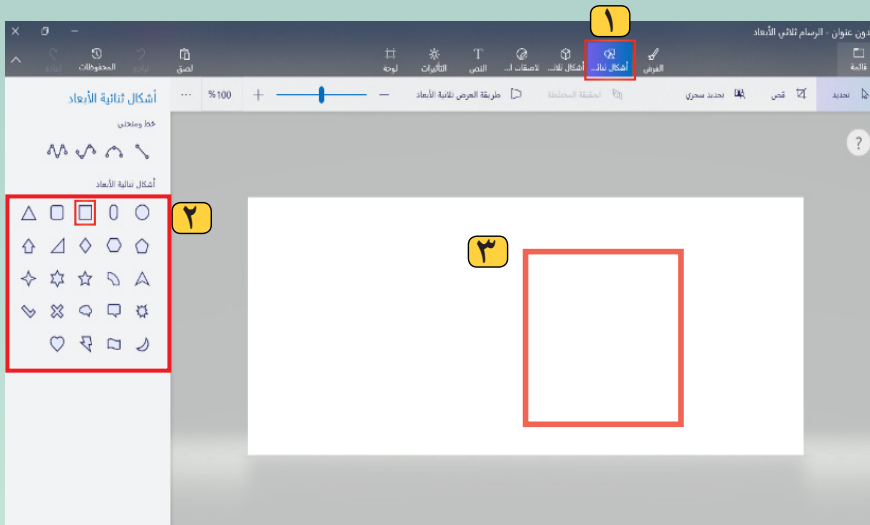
دون عنوان - الرسام ثلاثي الأبعاد

قائمة
الفرش
أشكال ثنائ...
أشكال ثلا...
ملصقات ...
النص
التأثيرات
لوحة
لصق
المحفوظات
تراجع
إعادة

تحديد
قص
تحديد سحري
الحقيقة المختلطة
طريقة العرض ثنائية الأبعاد
%100
...

أشكال ثنائية الأبعاد
خط ومنحنى
أشكال ثنائية الأبعاد

١
٢
٣
?